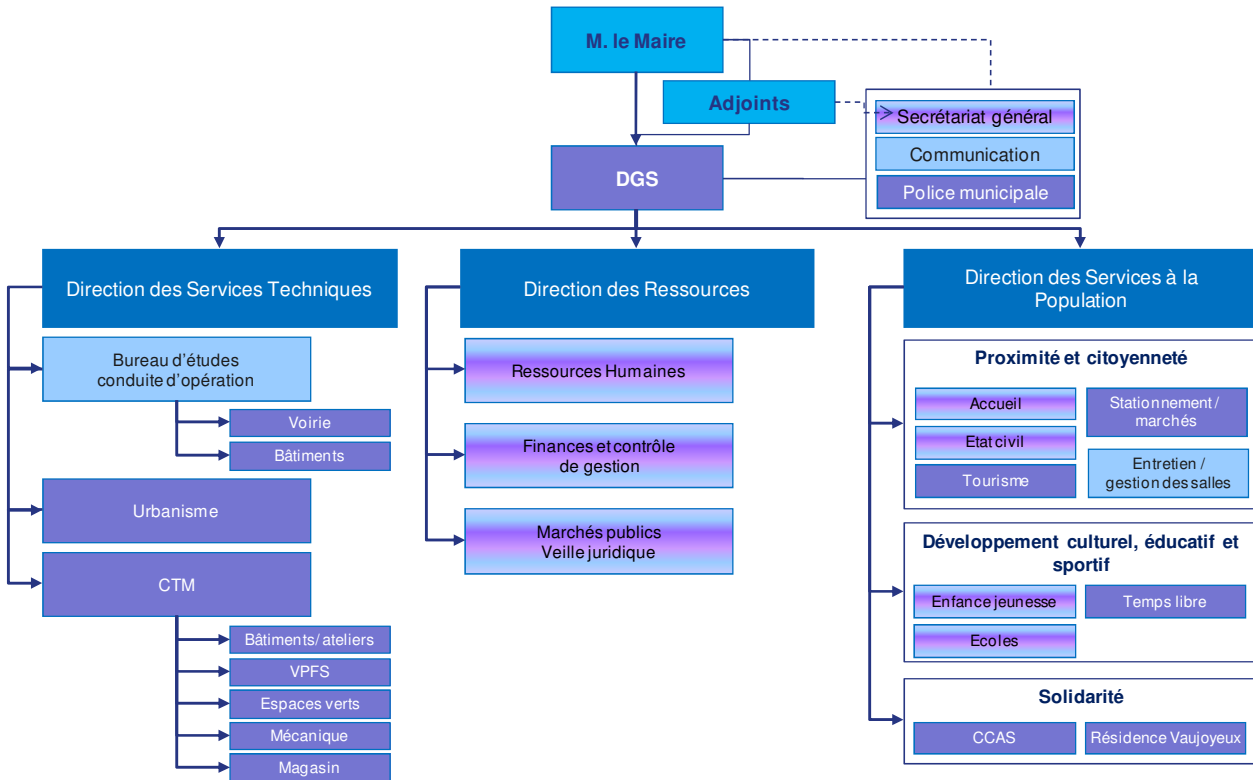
M. le Maire

Adjoints

Secrétariat général

Communication

Police municipale

DGS

Direction des Services Techniques

Bureau d'études conduite d'opération

Voirie

Bâtiments

Urbanisme

CTM

Bâtiments/ateliers

VPFS

Espaces verts

Mécanique

Magasin

Direction des Ressources

Ressources Humaines

Finances et contrôle de gestion

Marchés publics Veille juridique

Direction des Services à la Population

Proximité et citoyenneté

Accueil

Stationnement / marchés

Etat civil

Tourisme

Entretien / gestion des salles

Développement culturel, éducatif et sportif

Enfance jeunesse

Temps libre

Ecoles

Solidarité

CCAS

Résidence Vaujoyeux